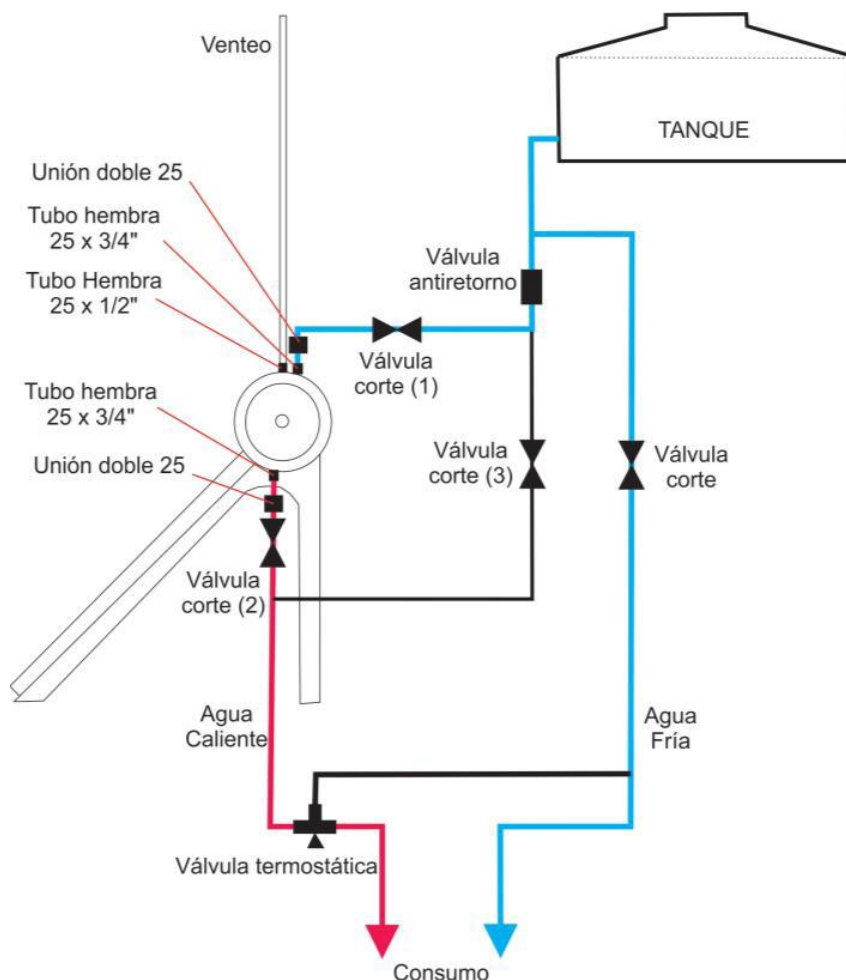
Venteo

TANQUE

Unión doble 25

Tubo hembra 25 x 3/4"

Tubo Hembra 25 x 1/2"

Válvula antiretorno

Válvula corte (1)

Tubo hembra 25 x 3/4"

Unión doble 25

Válvula corte (3)

Válvula corte

Válvula corte (2)

Agua Caliente

Agua Fría

Válvula termostática

Consumo